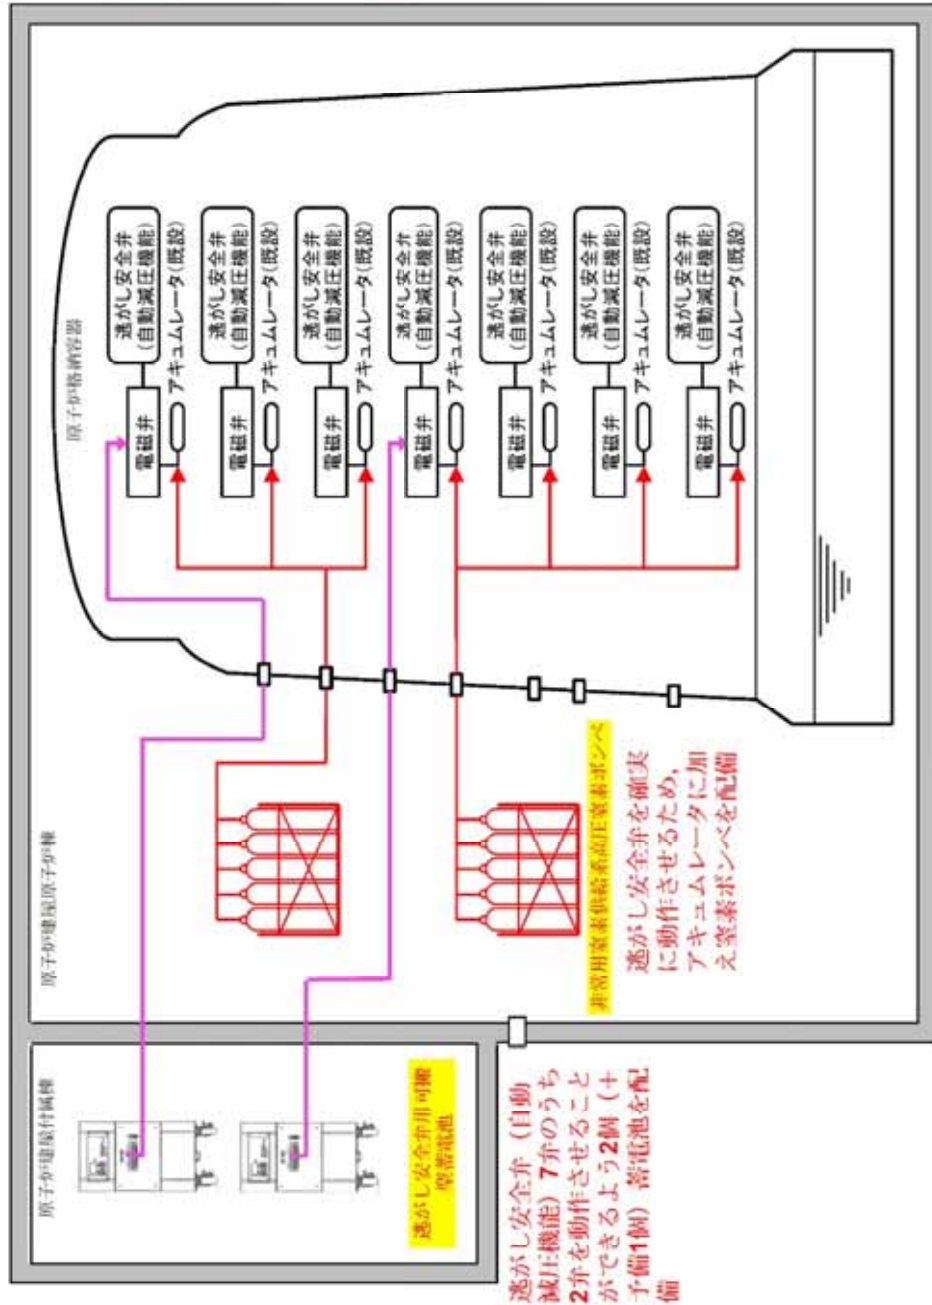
原子炉格納容器

逃がし安全弁（自動減圧機能）
アキュムレータ（既設）
電磁弁

逃がし安全弁（自動減圧機能）
アキュムレータ（既設）
電磁弁

逃がし安全弁（自動減圧機能）
アキュムレータ（既設）
電磁弁

逃がし安全弁（自動減圧機能）
アキュムレータ（既設）
電磁弁

逃がし安全弁（自動減圧機能）
アキュムレータ（既設）
電磁弁

逃がし安全弁（自動減圧機能）
アキュムレータ（既設）
電磁弁

逃がし安全弁（自動減圧機能）
アキュムレータ（既設）
電磁弁

原子炉建屋原子炉棟

非常用窒素供給系高圧窒素ボンベ

逃がし安全弁を確実に動作させるため，アキュムレータに加え窒素ボンベを配備

原子炉建屋付属棟

逃がし安全弁用可搬型蓄電池

逃がし安全弁（自動減圧機能）7弁のうち2弁を動作させることができるよう2個（予備1個）蓄電池を配備